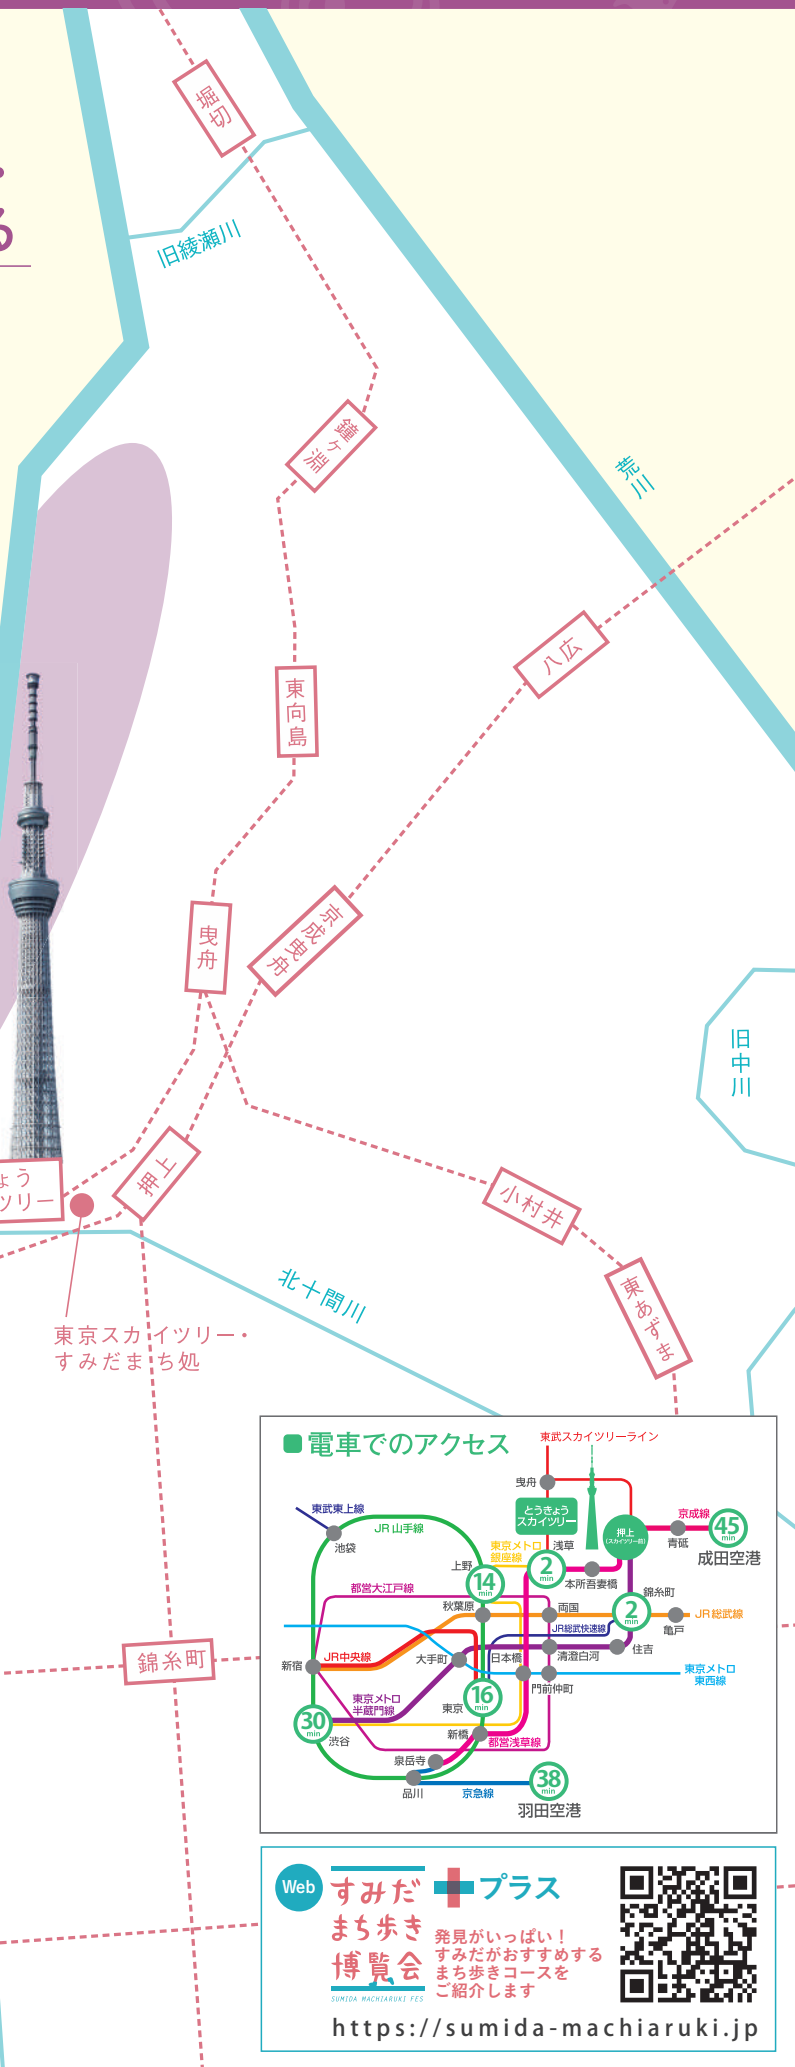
堀切

旧綾瀬川

鐘ヶ淵

荒川

八広

東向島

京成曳舟

曳舟

旧中川

ょう
ツリー

押上

小村井

東あずま

北十間川

東京スカイツリー・すみだまち処

電車でのアクセス

東武スカイツリーライン
曳舟
東武東上線
JR山手線
池袋
とうきょうスカイツリー
東京メトロ銀座線
浅草
押上(スカイツリー前)
京成線
青砥
45 min
成田空港
上野
14 min
2 min
本所吾妻橋
都営大江戸線
秋葉原
両国
錦糸町
2 min
JR総武線
亀戸
JR総武快速線
住吉
新宿
JR中央線
大手町
日本橋
清澄白河
東京メトロ東西線
門前仲町
東京メトロ半蔵門線
東京
16 min
30 min
渋谷
新橋
都営浅草線
泉岳寺
品川
京急線
38 min
羽田空港

錦糸町

Web
すみだまち歩き博覧会
SUMIDA MACHIARUKI FES
プラス
発見がいっぱい！
すみだがおすすめする
まち歩きコースを
ご紹介します
https://sumida-machiaruki.jp